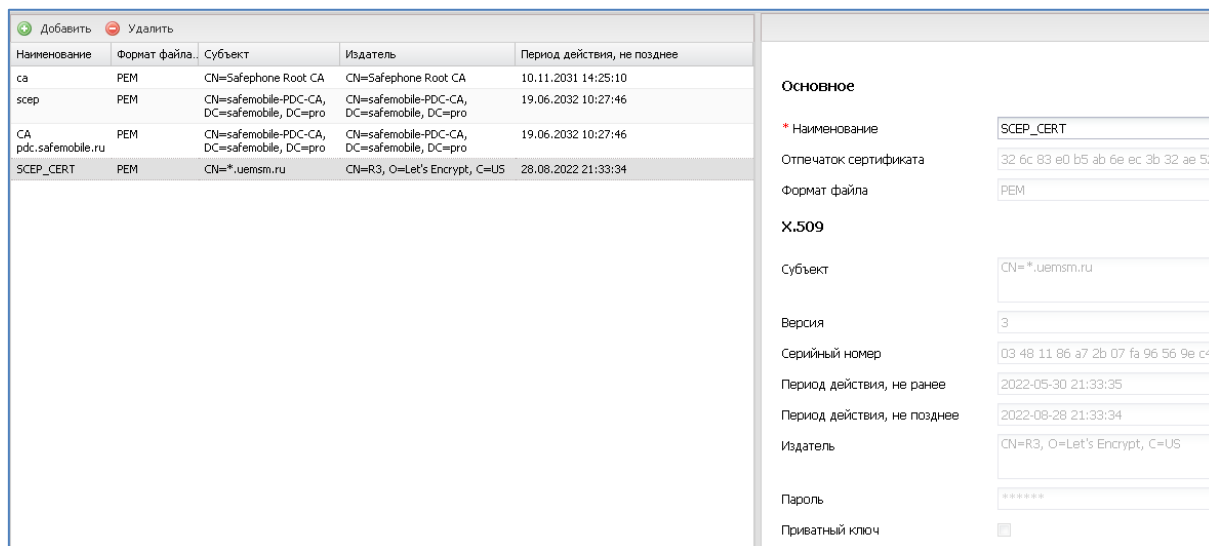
Добавить Удалить

| Наименование | Формат файла | Субъект | Издатель | Период действия, не позднее |
|---|---|---|---|---|
| ca | PEM | CN=Safephone Root CA | CN=Safephone Root CA | 10.11.2031 14:25:10 |
| scep | PEM | CN=safemobile-PDC-CA, DC=safemobile, DC=pro | CN=safemobile-PDC-CA, DC=safemobile, DC=pro | 19.06.2032 10:27:46 |
| CA pdc.safemobile.ru | PEM | CN=safemobile-PDC-CA, DC=safemobile, DC=pro | CN=safemobile-PDC-CA, DC=safemobile, DC=pro | 19.06.2032 10:27:46 |
| SCEP_CERT | PEM | CN=*.uemsm.ru | CN=R3, O=Let's Encrypt, C=US | 28.08.2022 21:33:34 |

Основное

* Наименование SCEP_CERT

Отпечаток сертификата 32 6c 83 e0 b5 ab 6e ec 3b 32 ae 5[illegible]

Формат файла PEM

X.509

Субъект CN=*.uemsm.ru

Версия 3

Серийный номер 03 48 11 86 a7 2b 07 fa 96 56 9e c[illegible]

Период действия, не ранее 2022-05-30 21:33:35

Период действия, не позднее 2022-08-28 21:33:34

Издатель CN=R3, O=Let's Encrypt, C=US

Пароль ******

Приватный ключ